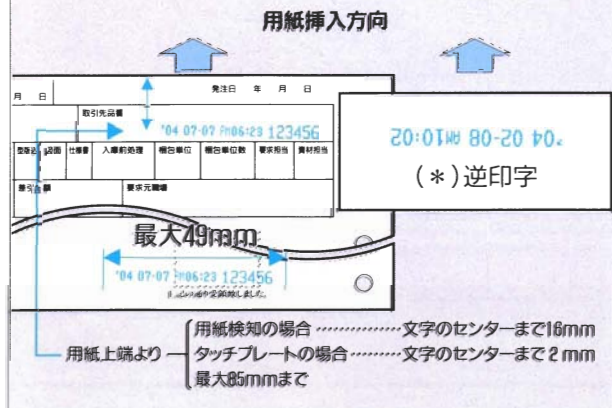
用紙挿入方向

月 日

発注日 年 月 日

取引先品番

'04 07-07 PM06:23 123456

型番名 図面 仕様書 入庫前処理 梱包単位 梱包単位数 要求担当 資材担当

最引当額 要求元場所

'04 05-08 AM10:02

(＊)逆印字

最大49mm

'04 07-07 PM06:23 123456

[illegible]

用紙上端より ― 用紙検知の場合 ……………文字のセンターまで16mm
タッチプレートの場合 …………文字のセンターまで 2 mm
最大85mmまで